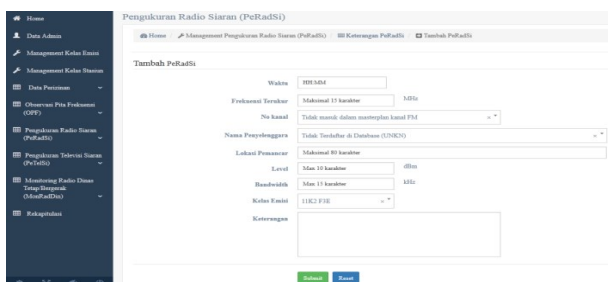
Home

Data Admin

Management Kelas Emisi

Management Kelas Stasiun

Data Perizinan

Observasi Pita Frekuensi (OPF)

Pengukuran Radio Siaran (PeRadSi)

Pengukuran Televisi Siaran (PeTelSi)

Monitoring Radio Dinas Tetap/Bergerak (MonRadDin)

Rekapitulasi

Pengukuran Radio Siaran (PeRadSi)

Home / Management Pengukuran Radio Siaran (PeRadSi) / Keterangan PeRadSi / Tambah PeRadSi

Tambah PeRadSi

Waktu HH:MM

Frekuensi Terukur Maksimal 15 karakter MHz

No kanal Tidak masuk dalam rentengan kanal FM × ▾

Nama Penyelenggara Tidak Terdaftar di Database (UNKN) × ▾

Lokasi Pemancar Maksimal 80 karakter

Level Max 10 karakter dBm

Bandwidth Max 15 karakter kHz

Kelas Emisi 1IK2 F3E × ▾

Keterangan

Submit Reset